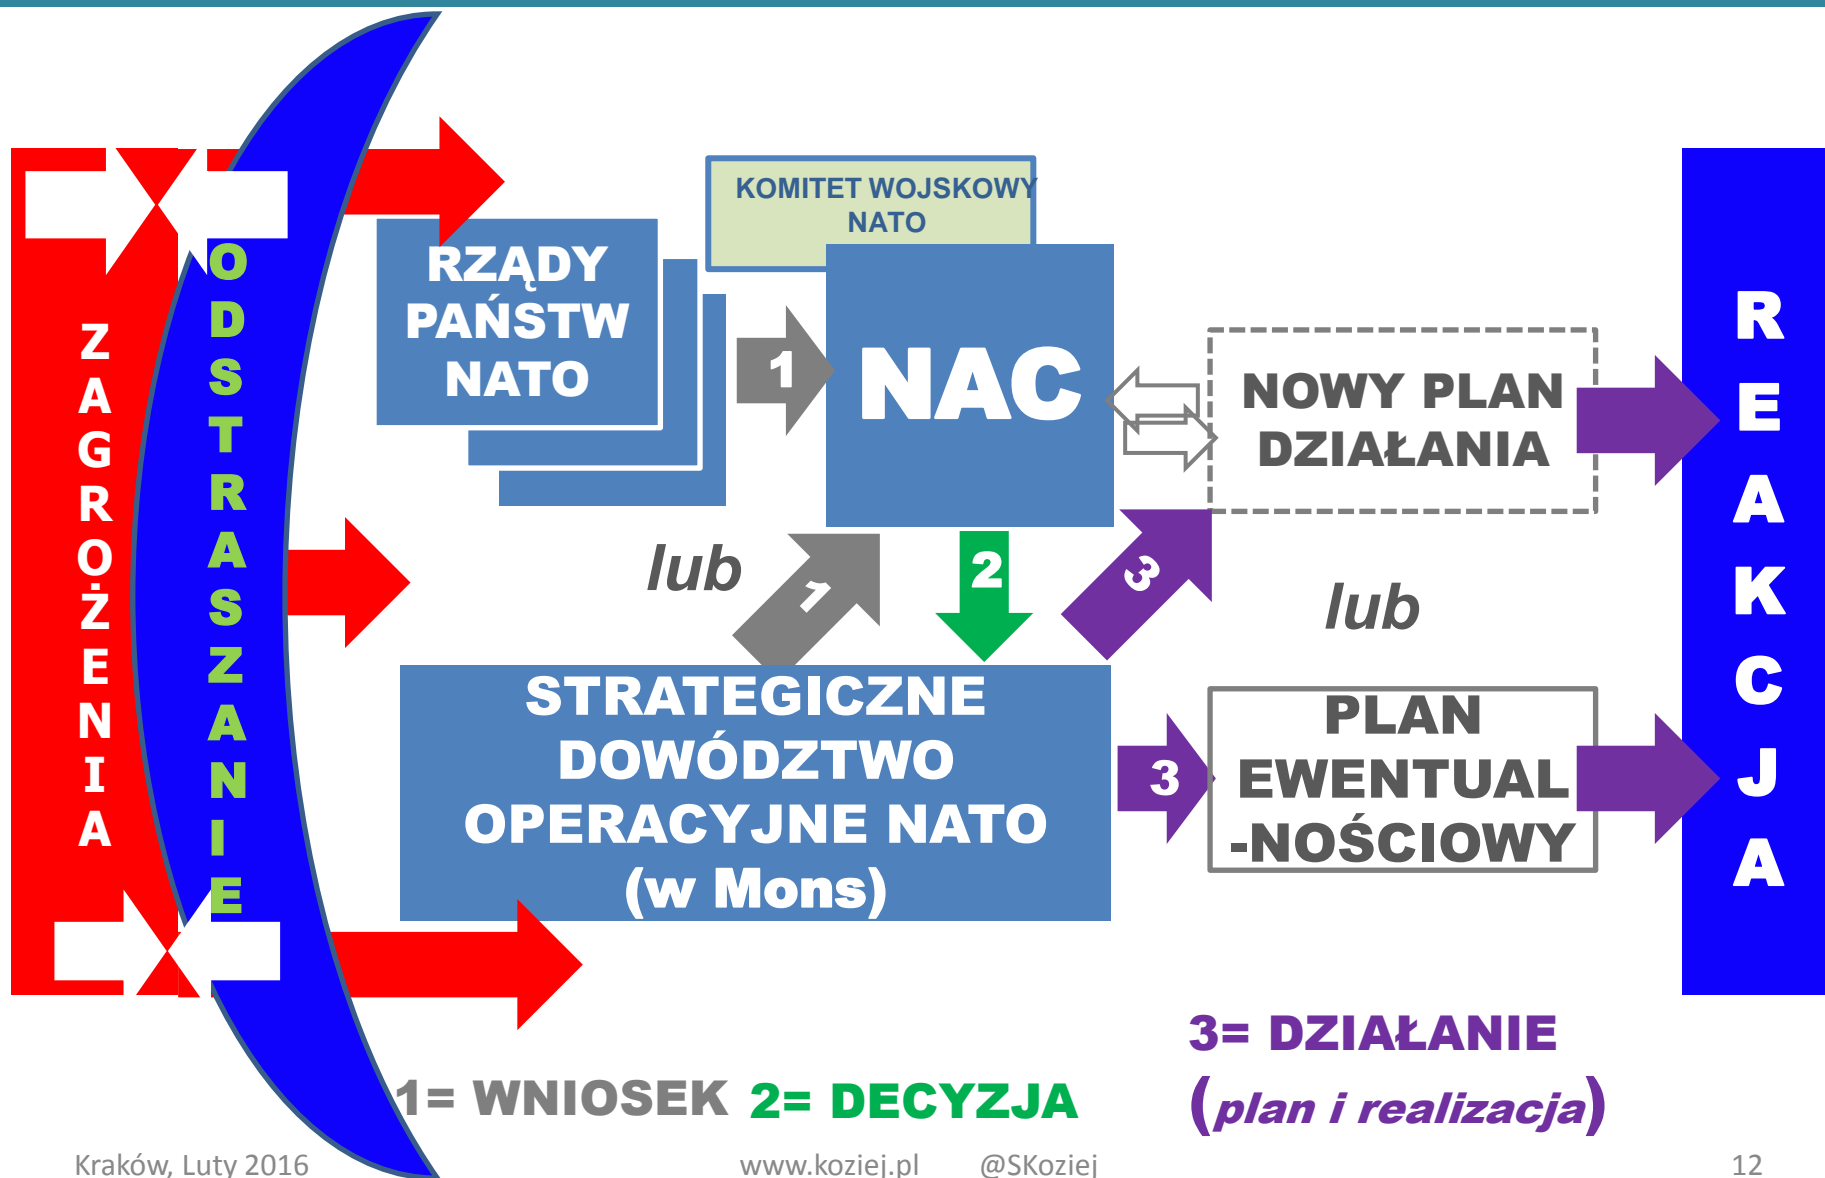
ZAGROŻENIA

ODSTRASZANIE

RZĄDY PAŃSTW NATO

KOMITET WOJSKOWY NATO

1

NAC

NOWY PLAN DZIAŁANIA

lub

1

2

3

lub

STRATEGICZNE DOWÓDZTWO OPERACYJNE NATO (w Mons)

3

PLAN EWENTUAL-NOŚCIOWY

REAKCJA

1= WNIOSEK 2= DECYZJA

3= DZIAŁANIE (plan i realizacja)

Kraków, Luty 2016 www.koziej.pl @SKoziej 12